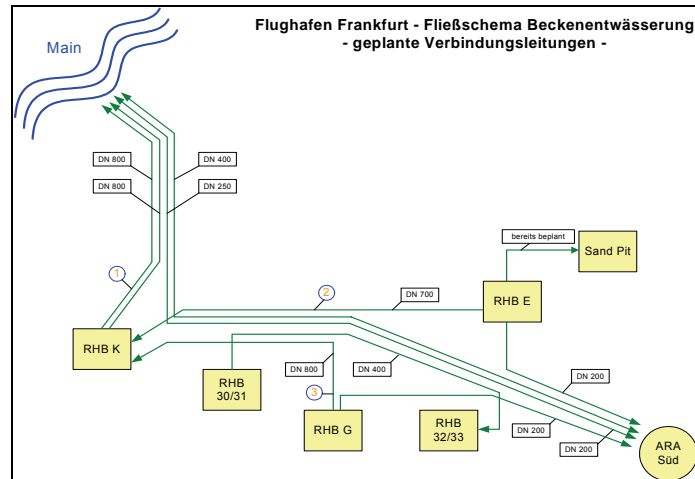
Flughafen Frankfurt - Fließschema Beckenentwässerung
- geplante Verbindungsleitungen -

Main

DN 800
DN 400
DN 800
DN 250

bereits beplant
Sand Pit

1
2
DN 700
RHB E

RHB K

DN 800
DN 400
RHB 30/31

DN 200
3
RHB G
RHB 32/33
DN 200
DN 200
ARA Süd